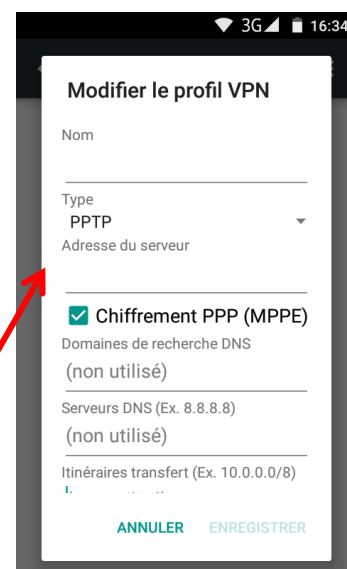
3G 16:34

Modifier le profil VPN

Nom

Type
PPTP

Adresse du serveur

Chiffrement PPP (MPPE)

Domaines de recherche DNS
(non utilisé)

Serveurs DNS (Ex. 8.8.8.8)
(non utilisé)

Itinéraires transfert (Ex. 10.0.0.0/8)
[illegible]

ANNULER ENREGISTRER